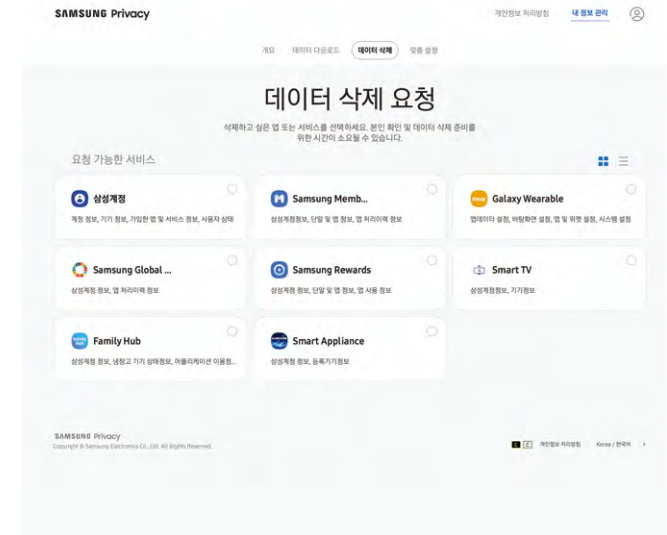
SAMSUNG Privacy

개인정보 처리방침 내 정보 관리

개요 데이터 다운로드 데이터 삭제 맞춤 설정

데이터 삭제 요청

삭제하고 싶은 앱 또는 서비스를 선택하세요. 본인 확인 및 데이터 삭제 준비를 위한 시간이 소요될 수 있습니다.

요청 가능한 서비스

삼성계정
계정 정보, 기기 정보, 가입한 앱 및 서비스 정보, 사용자 상태

Samsung Memb...
삼성계정정보, 단말 및 앱 정보, 앱 처리이력 정보

Galaxy Wearable
앱데이터 설정, 바탕화면 설정, 앱 및 위젯 설정, 시스템 설정

Samsung Global ...
삼성계정 정보, 앱 처리이력 정보

Samsung Rewards
삼성계정 정보, 단말 및 앱 정보, 앱 사용 정보

Smart TV
삼성계정정보, 기기정보

Family Hub
삼성계정 정보, 냉장고 기기 상태정보, 어플리케이션 이용정...

Smart Appliance
삼성계정 정보, 등록기기정보

SAMSUNG Privacy
Copyright © Samsung Electronics Co., Ltd. All Rights Reserved.

개인정보 처리방침 Korea / 한국어